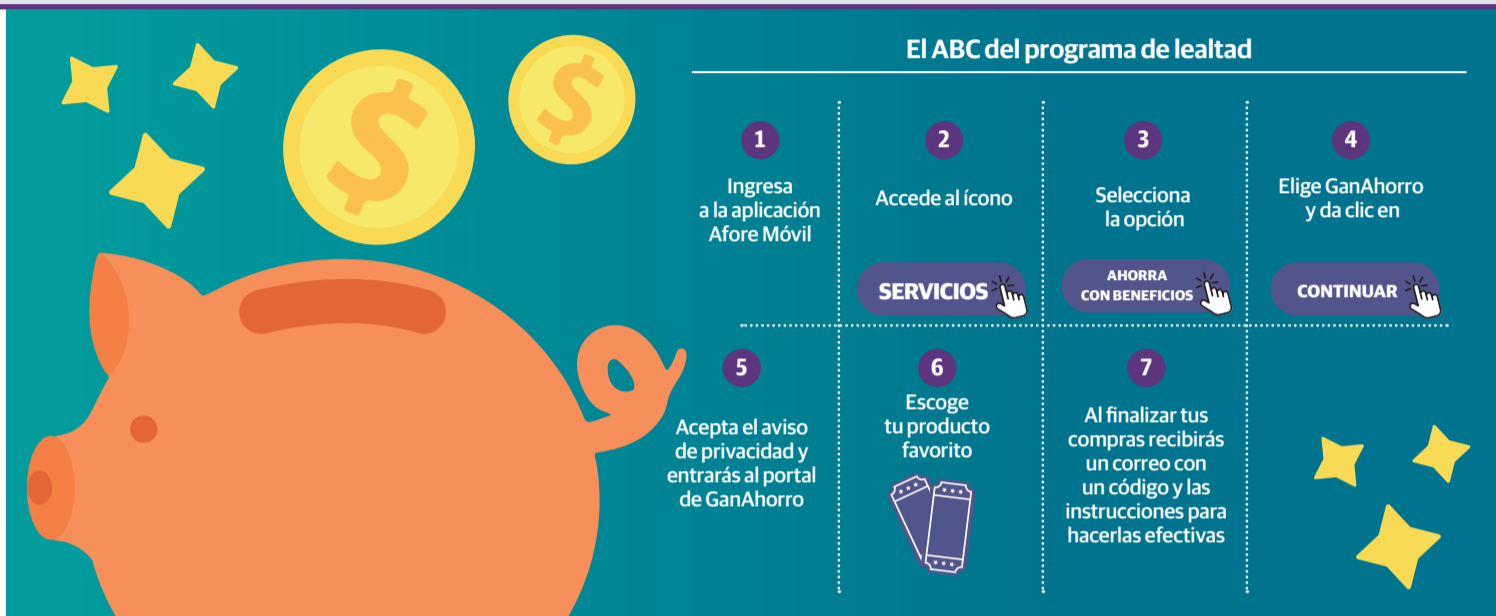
El ABC del programa de lealtad

1
Ingresa a la aplicación Afore Móvil

2
Accede al ícono

SERVICIOS

3
Selecciona la opción

AHORRA CON BENEFICIOS

4
Elige GanAhorro y da clic en

CONTINUAR

5
Acepta el aviso de privacidad y entrarás al portal de GanAhorro

6
Escoge tu producto favorito

7
Al finalizar tus compras recibirás un correo con un código y las instrucciones para hacerlas efectivas